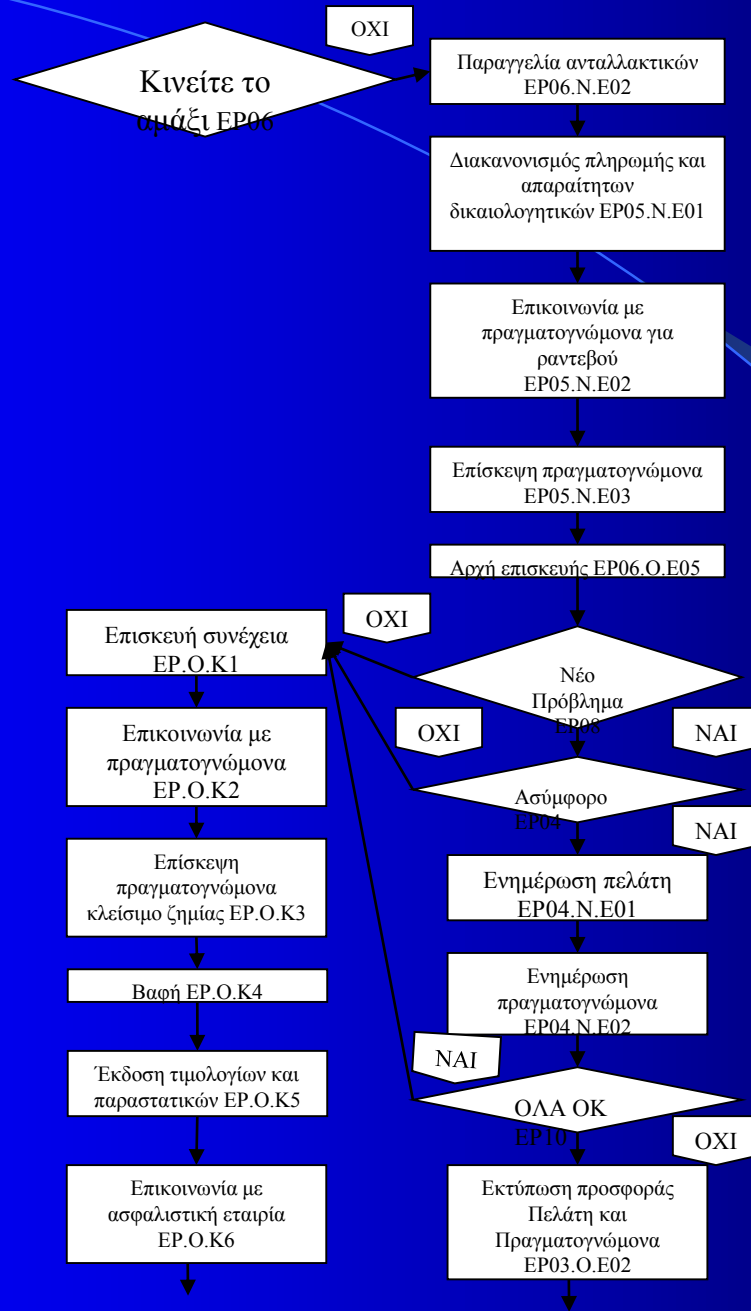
ΟΧΙ

Κινείτε το αμάξι ΕΡ06

Παραγγελία ανταλλακτικών ΕΡ06.Ν.Ε02

Διακανονισμός πληρωμής και απαραίτητων δικαιολογητικών ΕΡ05.Ν.Ε01

Επικοινωνία με πραγματογνώμονα για ραντεβού ΕΡ05.Ν.Ε02

Επίσκεψη πραγματογνώμονα ΕΡ05.Ν.Ε03

Αρχή επισκευής ΕΡ06.Ο.Ε05

ΟΧΙ

Επισκευή συνέχεια ΕΡ.Ο.Κ1

Νέο Πρόβλημα ΕΡ08

ΟΧΙ

ΝΑΙ

Επικοινωνία με πραγματογνώμονα ΕΡ.Ο.Κ2

Ασύμφορο ΕΡ04

ΝΑΙ

Επίσκεψη πραγματογνώμονα κλείσιμο ζημίας ΕΡ.Ο.Κ3

Ενημέρωση πελάτη ΕΡ04.Ν.Ε01

Βαφή ΕΡ.Ο.Κ4

Ενημέρωση πραγματογνώμονα ΕΡ04.Ν.Ε02

ΝΑΙ

Έκδοση τιμολογίων και παραστατικών ΕΡ.Ο.Κ5

ΟΛΑ ΟΚ ΕΡ10

ΟΧΙ

Επικοινωνία με ασφαλιστική εταιρία ΕΡ.Ο.Κ6

Εκτύπωση προσφοράς Πελάτη και Πραγματογνώμονα ΕΡ03.Ο.Ε02